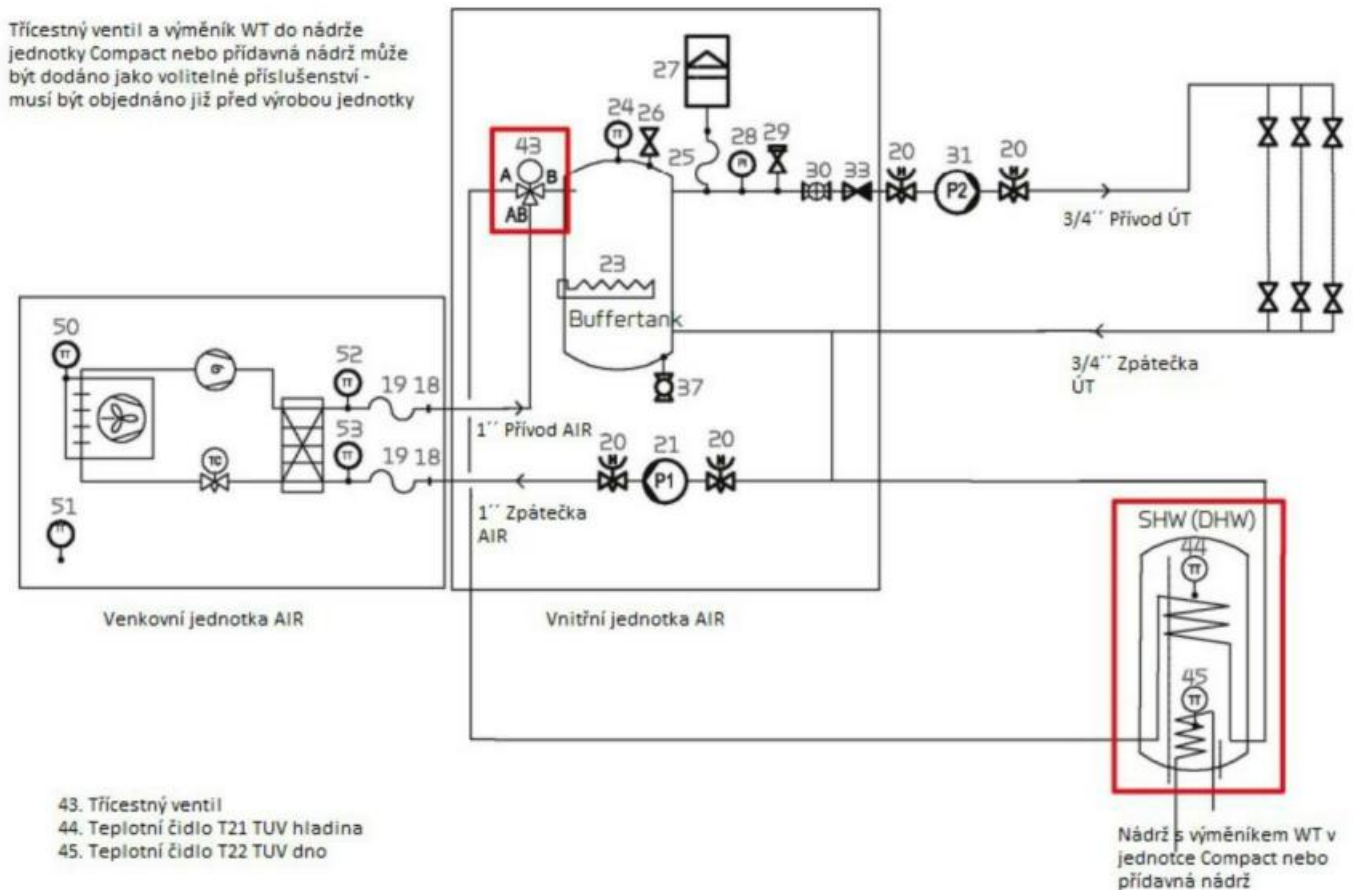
Třícestný ventil a výměník WT do nádrže jednotky Compact nebo přídavná nádrž může být dodáno jako volitelné příslušenství - musí být objednáno již před výrobou jednotky

27
24 26
25
28 29
30 33
20 31 20
P2
3/4´´ Přívod ÚT
43
A B
AB
23
Buffertank
3/4´´ Zpátečka ÚT
50
TT
52
TT
19 18
37
1´´ Přívod AIR
53
TT
TC
19 18
20 21 20
P1
1´´ Zpátečka AIR
51
SHW (DHW)
44
TT
45
TT

Venkovní jednotka AIR

Vnitřní jednotka AIR

43. Třícestný ventil
44. Teplotní čidlo T21 TUV hladina
45. Teplotní čidlo T22 TUV dno

Nádrž s výměníkem WT v jednotce Compact nebo přídavná nádrž